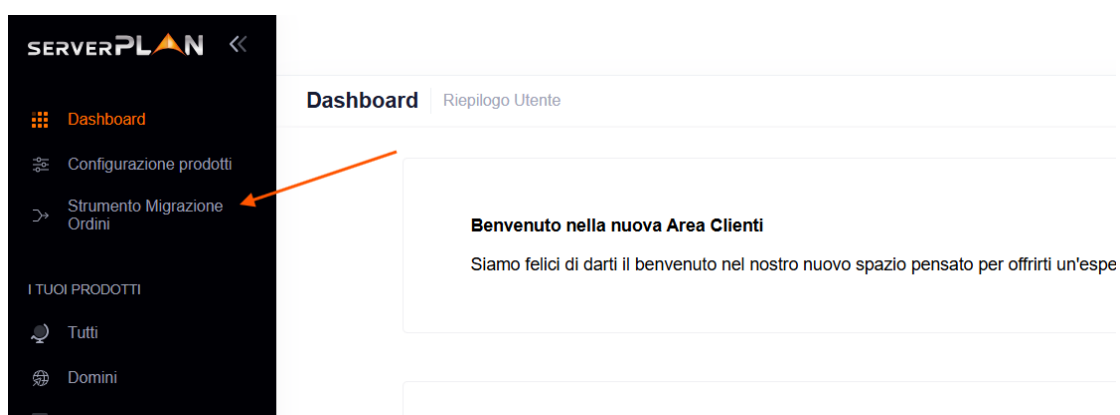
SERVERPLAN «

Dashboard

Configurazione prodotti

Strumento Migrazione Ordini

I TUOI PRODOTTI

Tutti

Domini

Dashboard | Riepilogo Utente

Benvenuto nella nuova Area Clienti

Siamo felici di darti il benvenuto nel nostro nuovo spazio pensato per offrirti un'espe